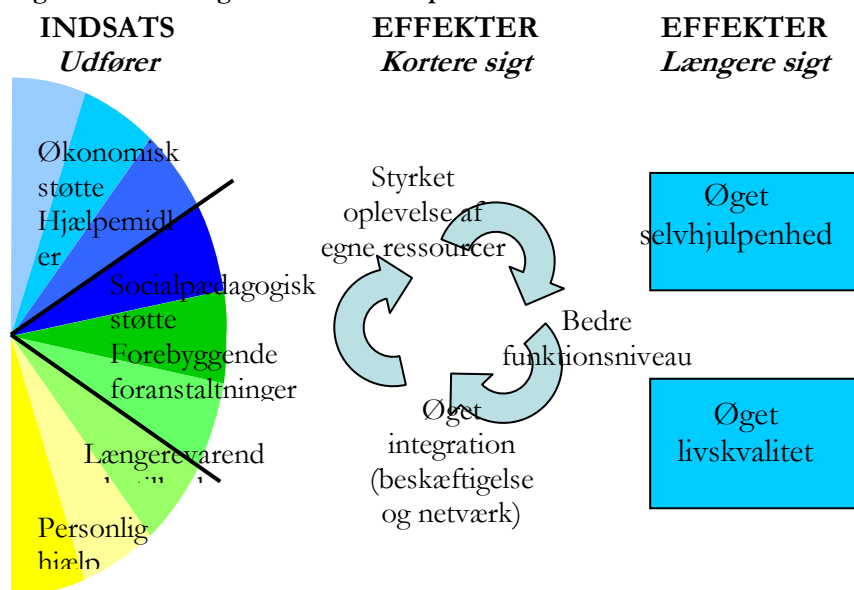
INDSATS
Udfører

EFFEKTER
Kortere sigt

EFFEKTER
Længere sigt

Økonomisk støtte Hjælpemidler

Socialpædagogisk støtte Forebyggende foranstaltninger

Længerevarend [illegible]

Personlig hjælp

Styrket oplevelse af egne ressourcer

Bedre funktionsniveau

Øget integration (beskæftigelse og netværk)

Øget selvhjulpenhed

Øget livskvalitet